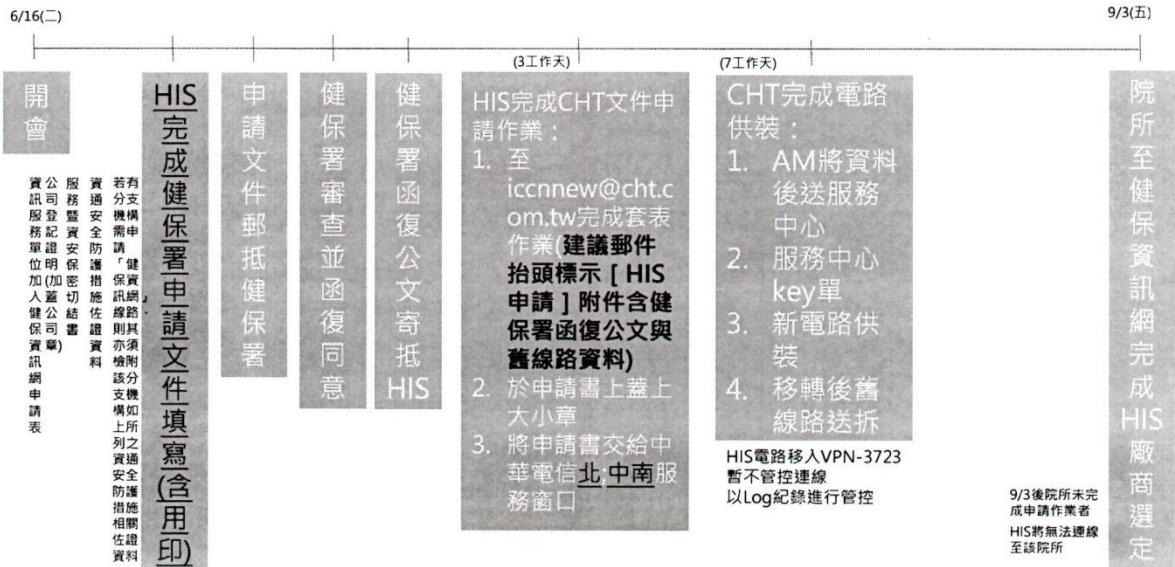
6/16(二)

9/3(五)

(3工作天)

(7工作天)

開會

資訊服務單位加入健保資訊網申請表

公司登記證明(加蓋公司章)

服務暨資安保密切結書

資通安全防護措施佐證資料

若有分支機構需申請「健保資訊網」線路，則其亦須檢附該分支機構如上所列之資通安全防護措施相關佐證資料

HIS完成健保署申請文件填寫(含用印)

申請文件郵抵健保署

健保署審查並函復同意

健保署函復公文寄抵HIS

HIS完成CHT文件申請作業：
1. 至iccnnew@cht.com.tw完成套表作業(建議郵件抬頭標示［HIS申請］附件含健保署函復公文與舊線路資料)
2. 於申請書上蓋上大小章
3. 將申請書交給中華電信北,中南服務窗口

CHT完成電路供裝：
1. AM將資料後送服務中心
2. 服務中心key單
3. 新電路供裝
4. 移轉後舊線路送拆

HIS電路移入VPN-3723
暫不管控連線
以Log紀錄進行管控

9/3後院所未完成申請作業者
HIS將無法連線至該院所

院所至健保資訊網完成HIS廠商選定